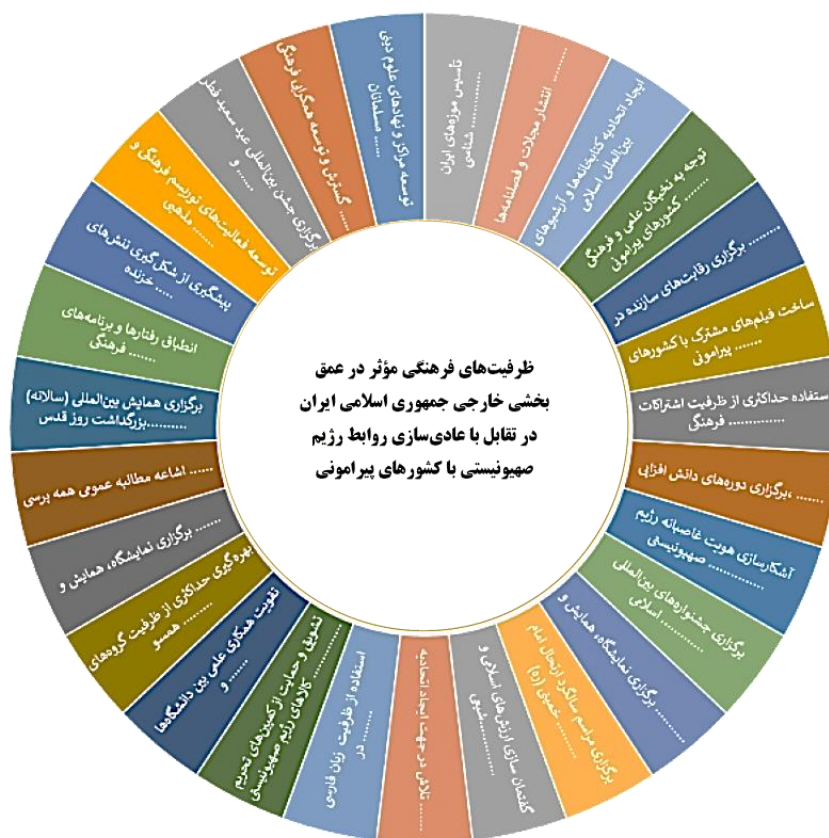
ظرفیت‌های فرهنگی مؤثر در عمق بخشی خارجی جمهوری اسلامی ایران در تقابل با عادی‌سازی روابط رژیم صهیونیستی با کشورهای پیرامونی

تأسیس موزه‌های ایران ...... شناسی

انتشار مجلات و فصلنامه‌ها

ایجاد اتحادیه کتابخانه‌ها و آرشیوهای بین‌المللی اسلامی

توجه به نخبگان علمی و فرهنگی کشورهای پیرامونی

...... برگزاری رقابت‌های سازنده در

ساخت فیلم‌های مشترک با کشورهای ...... پیرامونی

استفاده حداکثری از ظرفیت اشتراکات ...... فرهنگی

...... برگزاری دوره‌های دانش افزایی

آشکارسازی هویت غاصبانه رژیم ...... صهیونیستی

برگزاری جشنواره‌های بین‌المللی ...... اسلامی

برگزاری نمایشگاه، همایش و ......

برگزاری مراسم سالگرد ارتحال امام خمینی (ره) ......

گفتمان سازی ارزش‌های اسلامی و ...... شیعی

تلاش در جهت ایجاد اتحادیه ......

استفاده از ظرفیت زبان فارسی ...... در

تشویق و حمایت از کمپین‌های تحریم کالاهای رژیم صهیونیستی

تقویت همکاری علمی بین دانشگاه‌ها و ......

بهره‌گیری حداکثری از ظرفیت گروه‌های ...... همسو

...... برگزاری نمایشگاه، همایش و

...... اشاعه مطالبه عمومی همه پرسی

برگزاری همایش بین‌المللی (سالانه) ...... بزرگداشت روز قدس

انطباق رفتارها و برنامه‌های ...... فرهنگی

پیشگیری از شکل‌گیری تنش‌های ...... خزنده

توسعه فعالیت‌های توریسم فرهنگی و ...... مذهبی

برگزاری جشن بین‌المللی عید سعید فطر ...... و

گسترش و توسعه همکاری فرهنگی

توسعه مراکز و نهادهای علوم دینی ...... مسلمانان